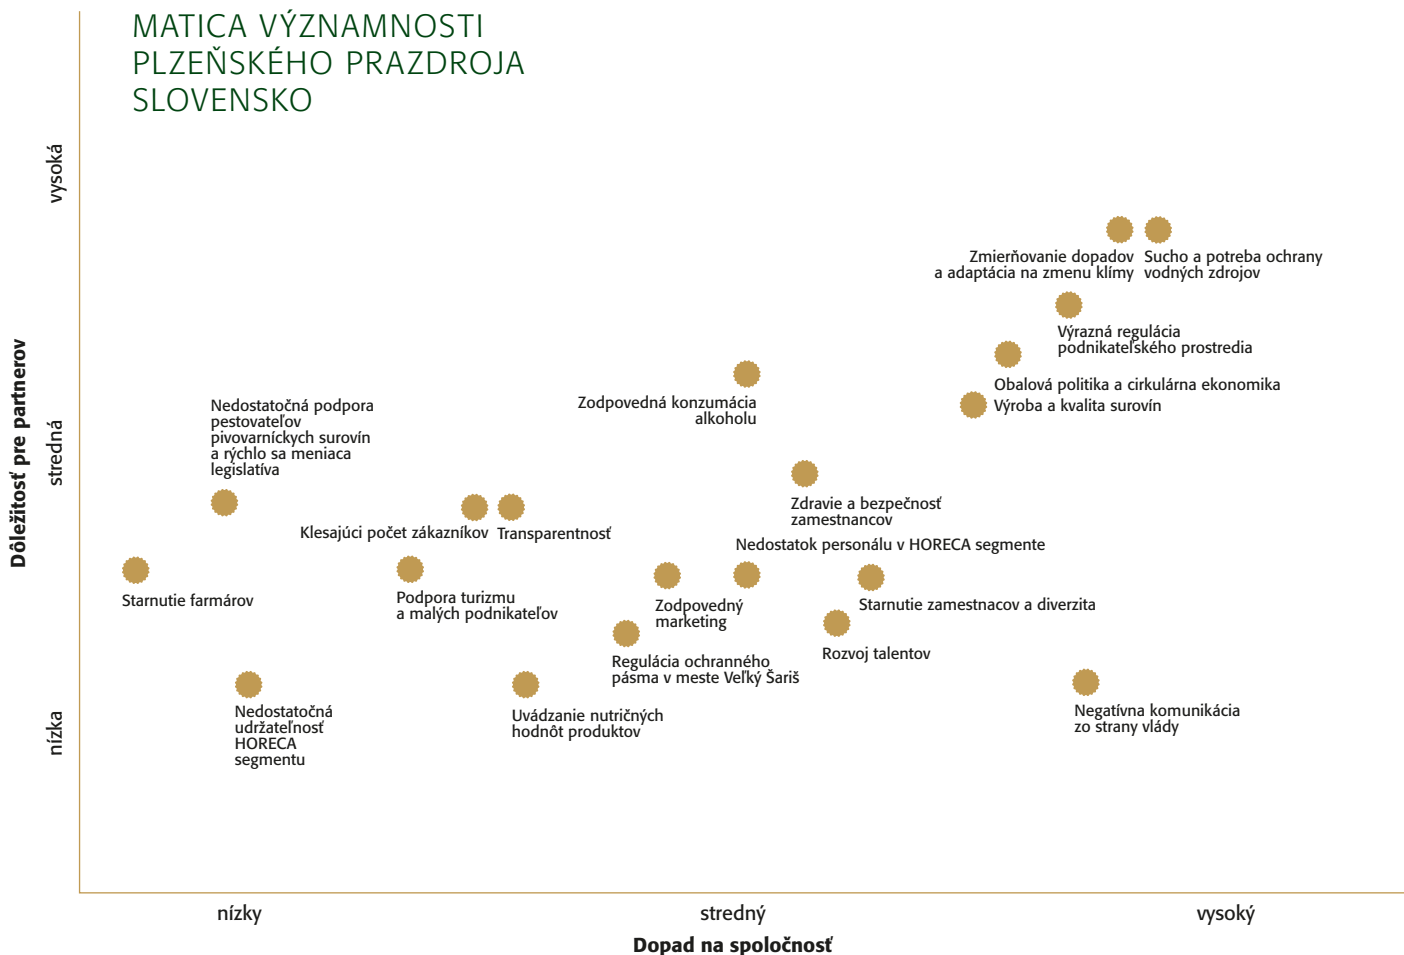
MATICA VÝZNAMNOSTI PLZEŇSKÉHO PRAZDROJA SLOVENSKO

Dôležitosť pre partnerov

vysoká

stredná

nízka

Zmierňovanie dopadov a adaptácia na zmenu klímy

Sucho a potreba ochrany vodných zdrojov

Výrazná regulácia podnikateľského prostredia

Obalová politika a cirkulárna ekonomika

Výroba a kvalita surovín

Zodpovedná konzumácia alkoholu

Nedostatočná podpora pestovateľov pivovarníckych surovín a rýchlo sa meniaca legislatíva

Zdravie a bezpečnosť zamestnancov

Klesajúci počet zákazníkov

Transparentnosť

Nedostatok personálu v HORECA segmente

Starnutie farmárov

Podpora turizmu a malých podnikateľov

Zodpovedný marketing

Starnutie zamestnacov a diverzita

Regulácia ochranného pásma v meste Veľký Šariš

Rozvoj talentov

Nedostatočná udržateľnosť HORECA segmentu

Uvádzanie nutričných hodnôt produktov

Negatívna komunikácia zo strany vlády

nízky

stredný

vysoký

Dopad na spoločnosť